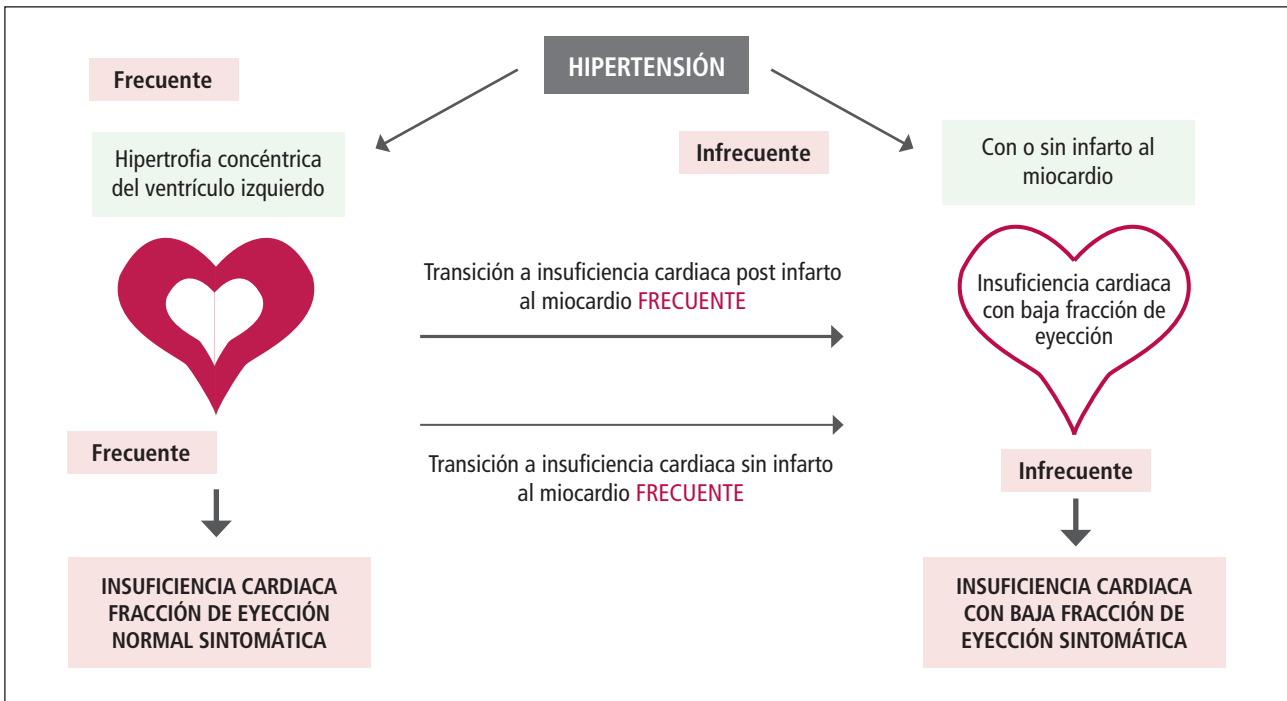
HIPERTENSIÓN

Frecuente

Hipertrofia concéntrica del ventrículo izquierdo

Infrecuente

Con o sin infarto al miocardio

Transición a insuficiencia cardiaca post infarto al miocardio FRECUENTE

Insuficiencia cardiaca con baja fracción de eyección

Transición a insuficiencia cardiaca sin infarto al miocardio FRECUENTE

Frecuente

Infrecuente

INSUFICIENCIA CARDIACA FRACCIÓN DE EYECCIÓN NORMAL SINTOMÁTICA

INSUFICIENCIA CARDIACA CON BAJA FRACCIÓN DE EYECCIÓN SINTOMÁTICA